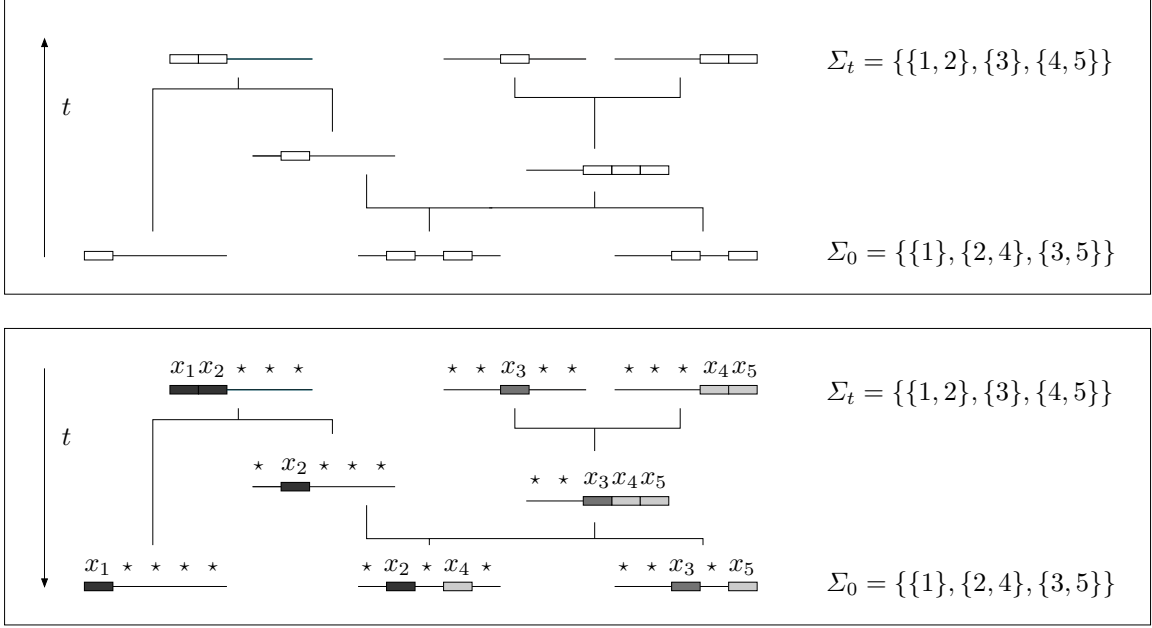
$t$

$\Sigma_t = \{\{1,2\},\{3\},\{4,5\}\}$

$\Sigma_0 = \{\{1\},\{2,4\},\{3,5\}\}$

$x_1 x_2 \star \star \star$ $\star \star x_3 \star \star$ $\star \star \star x_4 x_5$

$\Sigma_t = \{\{1,2\},\{3\},\{4,5\}\}$

$t$

$\star\ x_2 \star \star \star$

$\star \star x_3 x_4 x_5$

$x_1 \star \star \star \star$ $\star\ x_2 \star x_4 \star$ $\star \star x_3 \star x_5$

$\Sigma_0 = \{\{1\},\{2,4\},\{3,5\}\}$